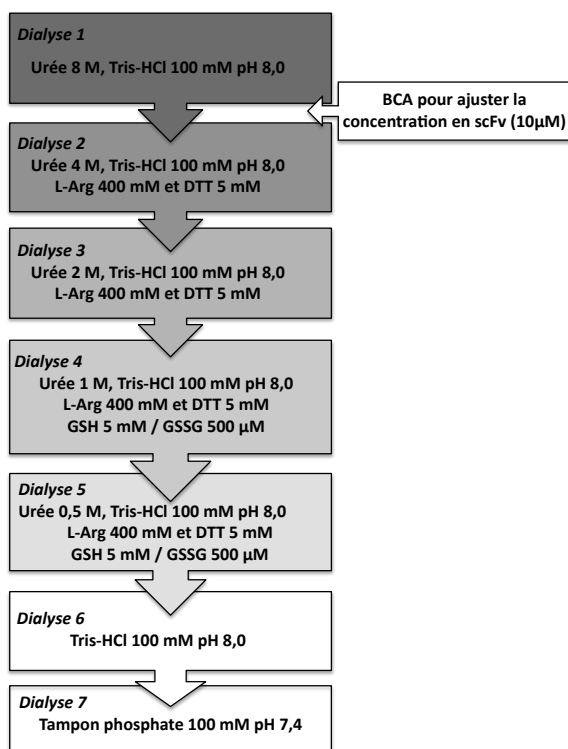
Dialyse 1
Urée 8 M, Tris-HCl 100 mM pH 8,0

BCA pour ajuster la concentration en scFv (10µM)

Dialyse 2
Urée 4 M, Tris-HCl 100 mM pH 8,0
L-Arg 400 mM et DTT 5 mM

Dialyse 3
Urée 2 M, Tris-HCl 100 mM pH 8,0
L-Arg 400 mM et DTT 5 mM

Dialyse 4
Urée 1 M, Tris-HCl 100 mM pH 8,0
L-Arg 400 mM et DTT 5 mM
GSH 5 mM / GSSG 500 µM

Dialyse 5
Urée 0,5 M, Tris-HCl 100 mM pH 8,0
L-Arg 400 mM et DTT 5 mM
GSH 5 mM / GSSG 500 µM

Dialyse 6
Tris-HCl 100 mM pH 8,0

Dialyse 7
Tampon phosphate 100 mM pH 7,4